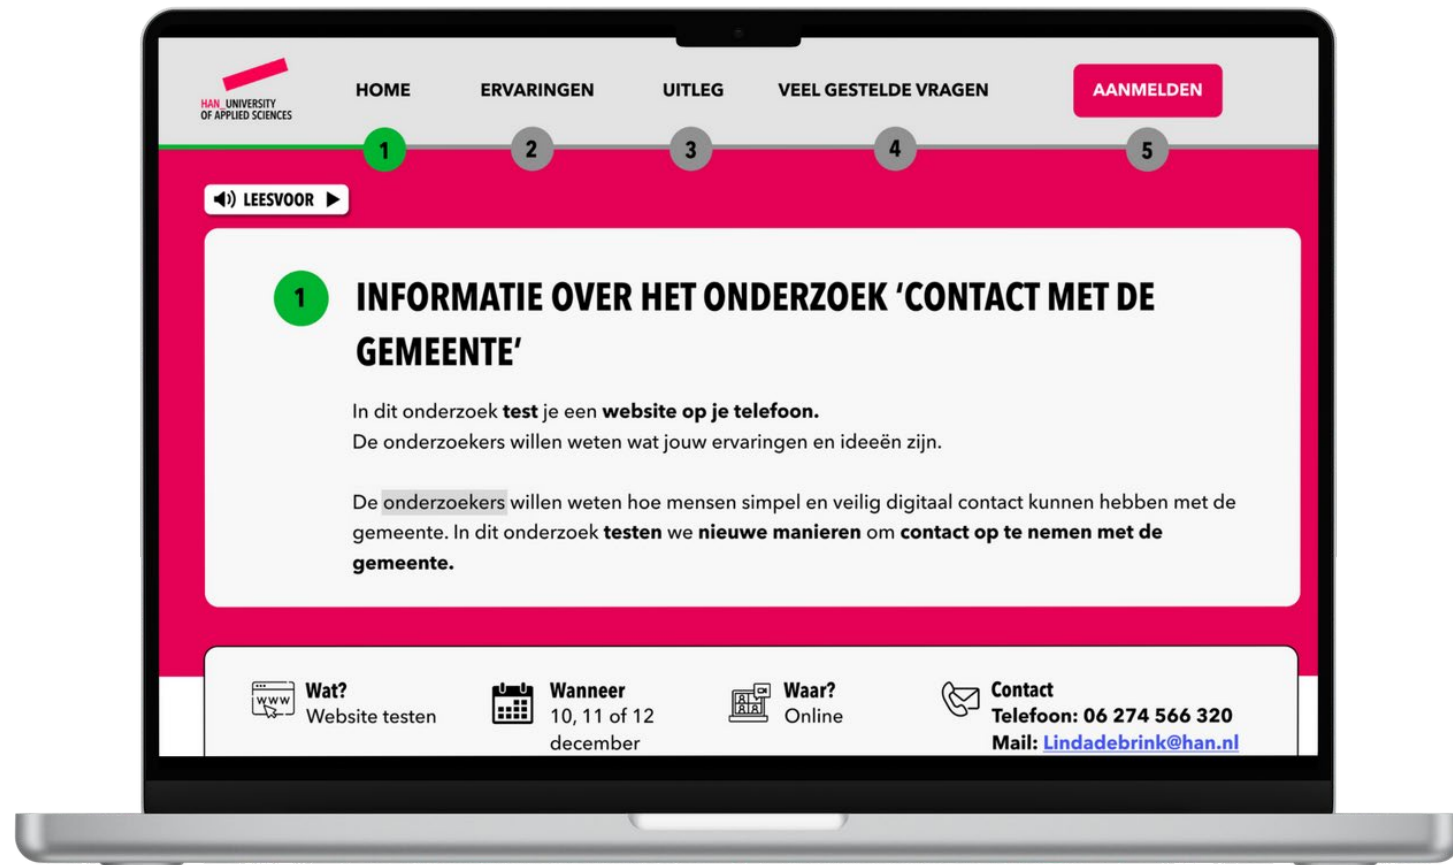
HAN_UNIVERSITY OF APPLIED SCIENCES

HOME ERVARINGEN UITLEG VEEL GESTELDE VRAGEN AANMELDEN

1 2 3 4 5

LEESVOOR

1 INFORMATIE OVER HET ONDERZOEK 'CONTACT MET DE GEMEENTE'

In dit onderzoek **test** je een **website op je telefoon.**
De onderzoekers willen weten wat jouw ervaringen en ideeën zijn.

De onderzoekers willen weten hoe mensen simpel en veilig digitaal contact kunnen hebben met de gemeente. In dit onderzoek **testen** we **nieuwe manieren** om **contact op te nemen met de gemeente.**

WWW
Wat?
Website testen

Wanneer
10, 11 of 12 december

Waar?
Online

Contact
Telefoon: 06 274 566 320
Mail: Lindadebrink@han.nl